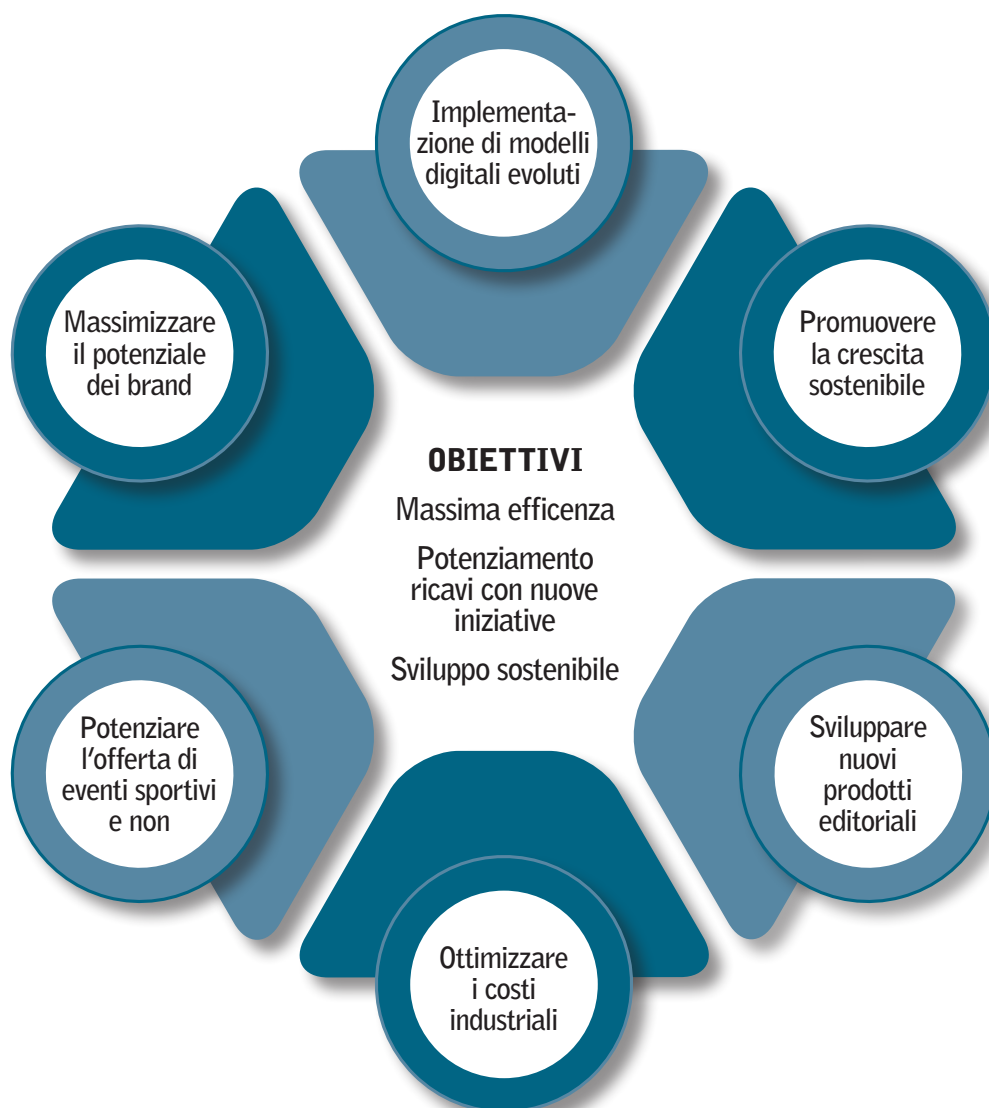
Implementazione di modelli digitali evoluti

Massimizzare il potenziale dei brand

Promuovere la crescita sostenibile

OBIETTIVI

Massima efficenza

Potenziamento ricavi con nuove iniziative

Sviluppo sostenibile

Potenziare l'offerta di eventi sportivi e non

Sviluppare nuovi prodotti editoriali

Ottimizzare i costi industriali